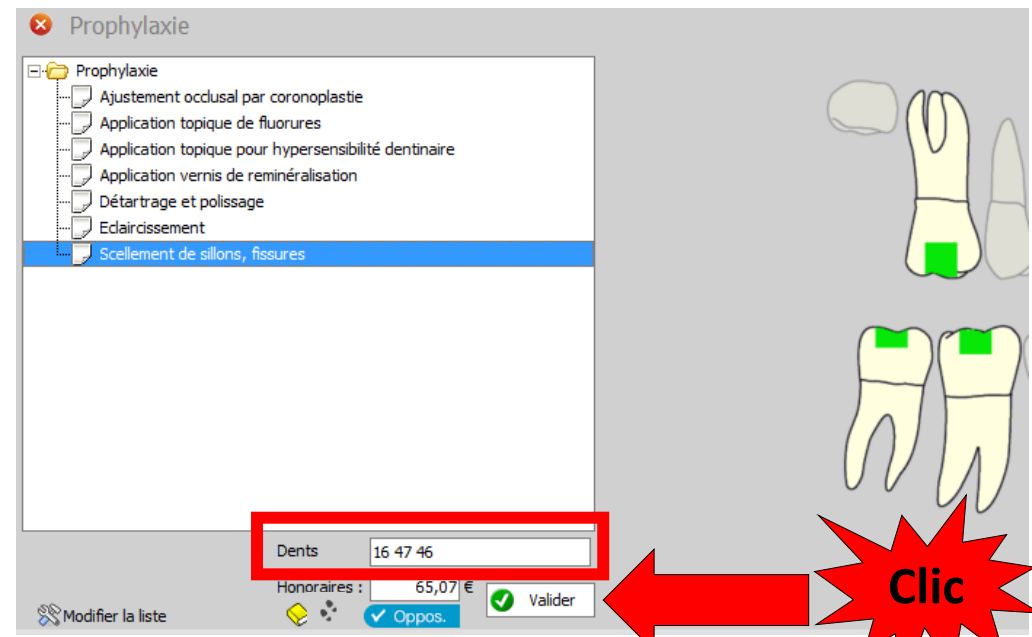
Prophylaxie

Prophylaxie
Ajustement occlusal par coronoplastie
Application topique de fluorures
Application topique pour hypersensibilité dentinaire
Application vernis de reminéralisation
Détartrage et polissage
Eclaircissement
Scellement de sillons, fissures

Dents 16 47 46

Honoraires : 65,07 €

Valider

Modifier la liste

Oppos.

Clic